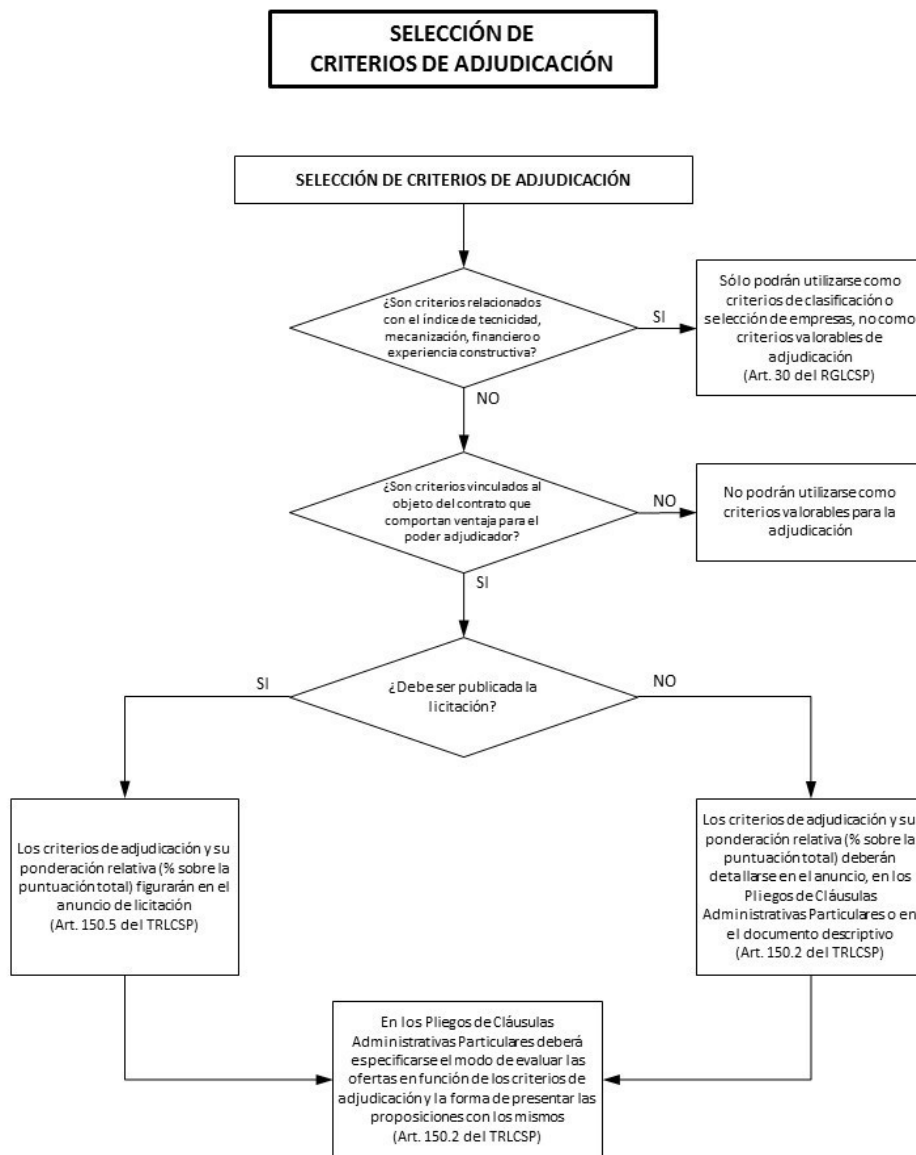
SELECCIÓN DE CRITERIOS DE ADJUDICACIÓN

SELECCIÓN DE CRITERIOS DE ADJUDICACIÓN

¿Son criterios relacionados con el índice de tecnicidad, mecanización, financiero o experiencia constructiva?

SI

Sólo podrán utilizarse como criterios de clasificación o selección de empresas, no como criterios valorables de adjudicación (Art. 30 del RGLCSP)

NO

¿Son criterios vinculados al objeto del contrato que comportan ventaja para el poder adjudicador?

NO

No podrán utilizarse como criterios valorables para la adjudicación

SI

SI

¿Debe ser publicada la licitación?

NO

Los criterios de adjudicación y su ponderación relativa (% sobre la puntuación total) figurarán en el anuncio de licitación (Art. 150.5 del TRLCSP)

Los criterios de adjudicación y su ponderación relativa (% sobre la puntuación total) deberán detallarse en el anuncio, en los Pliegos de Cláusulas Administrativas Particulares o en el documento descriptivo (Art. 150.2 del TRLCSP)

En los Pliegos de Cláusulas Administrativas Particulares deberá especificarse el modo de evaluar las ofertas en función de los criterios de adjudicación y la forma de presentar las proposiciones con los mismos (Art. 150.2 del TRLCSP)